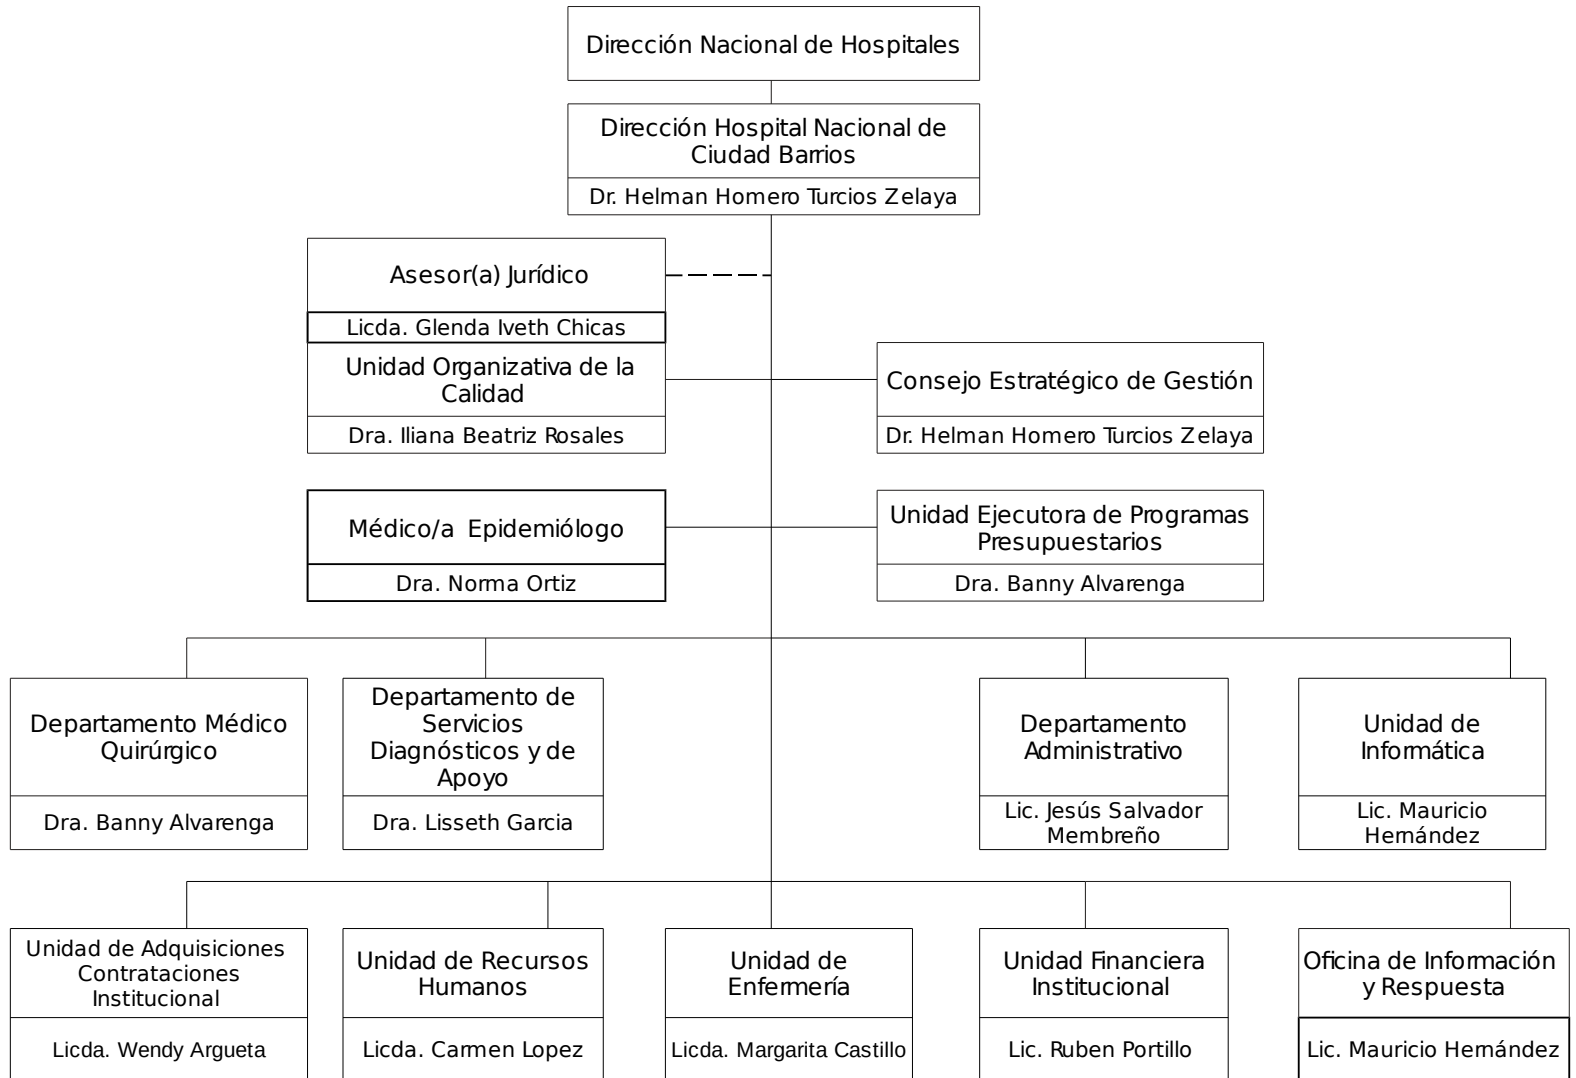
Dirección Nacional de Hospitales

Dirección Hospital Nacional de Ciudad Barrios

Dr. Helman Homero Turcios Zelaya

Asesor(a) Jurídico

Licda. Glenda Iveth Chicas

Unidad Organizativa de la Calidad

Dra. Iliana Beatriz Rosales

Consejo Estratégico de Gestión

Dr. Helman Homero Turcios Zelaya

Médico/a Epidemiólogo

Dra. Norma Ortiz

Unidad Ejecutora de Programas Presupuestarios

Dra. Banny Alvarenga

Departamento Médico Quirúrgico

Dra. Banny Alvarenga

Departamento de Servicios Diagnósticos y de Apoyo

Dra. Lisseth Garcia

Departamento Administrativo

Lic. Jesús Salvador Membreño

Unidad de Informática

Lic. Mauricio Hernández

Unidad de Adquisiciones Contrataciones Institucional

Licda. Wendy Argueta

Unidad de Recursos Humanos

Licda. Carmen Lopez

Unidad de Enfermería

Licda. Margarita Castillo

Unidad Financiera Institucional

Lic. Ruben Portillo

Oficina de Información y Respuesta

Lic. Mauricio Hernández